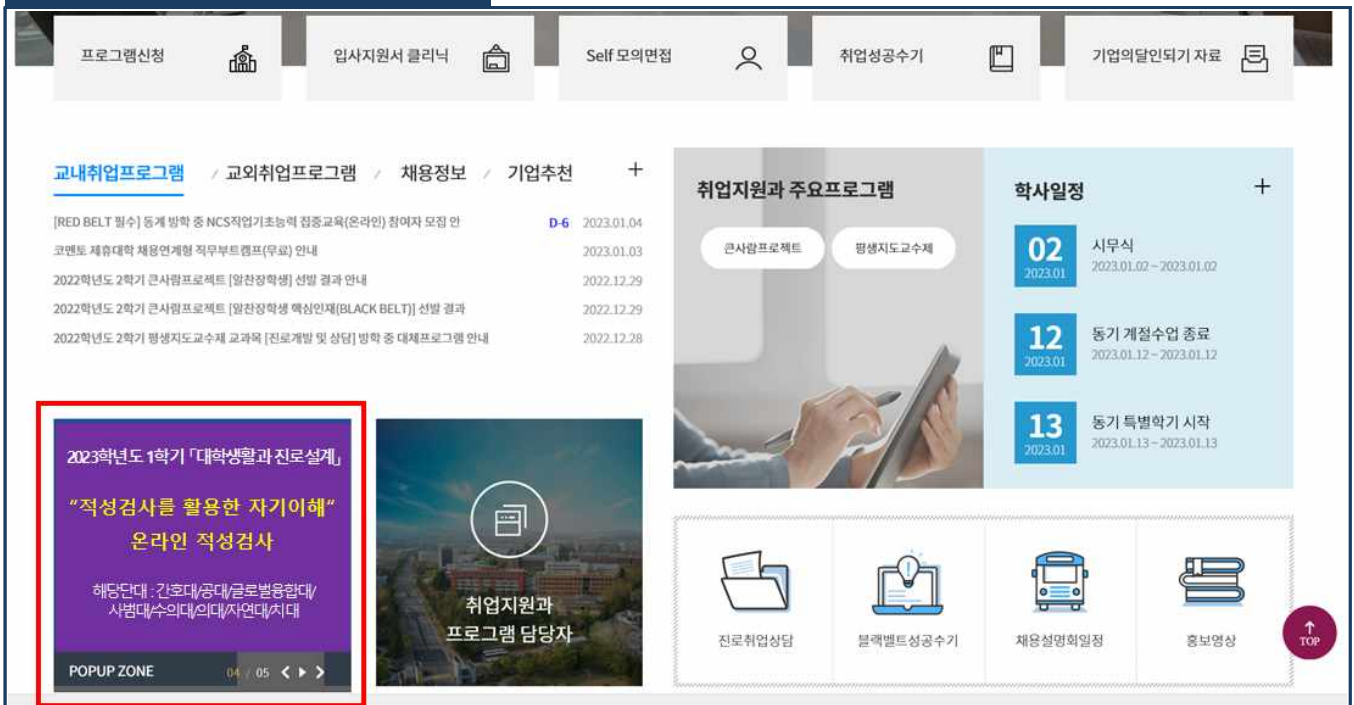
프로그램신청

입사지원서 클리닉

Self 모의면접

취업성공수기

기업의달인되기 자료

교내취업프로그램 / 교외취업프로그램 / 채용정보 / 기업추천 +

[RED BELT 필수] 동계 방학 중 NCS직업기초능력 집중교육(온라인) 참여자 모집 안 D-6 2023.01.04

코멘토 제휴대학 채용연계형 직무부트캠프(무료) 안내 2023.01.03

2022학년도 2학기 큰사람프로젝트 [알찬장학생] 선발 결과 안내 2022.12.29

2022학년도 2학기 큰사람프로젝트 [알찬장학생 핵심인재(BLACK BELT)] 선발 결과 2022.12.29

2022학년도 2학기 평생지도교수제 교과목 [진로개발 및 상담] 방학 중 대체프로그램 안내 2022.12.28

취업지원과 주요프로그램

큰사람프로젝트

평생지도교수제

학사일정 +

02
2023.01
시무식
2023.01.02 ~ 2023.01.02

12
2023.01
동기 계절수업 종료
2023.01.12 ~ 2023.01.12

13
2023.01
동기 특별학기 시작
2023.01.13 ~ 2023.01.13

2023학년도 1학기 「대학생활과 진로설계」

"적성검사를 활용한 자기이해"
온라인 적성검사

해당단대 : 간호대/공대/글로벌융합대/사범대/수의대/의대/자연대/치대

POPUP ZONE 04 / 05

취업지원과 프로그램 담당자

진로취업상담

블랙벨트성공수기

채용설명회일정

홍보영상

TOP